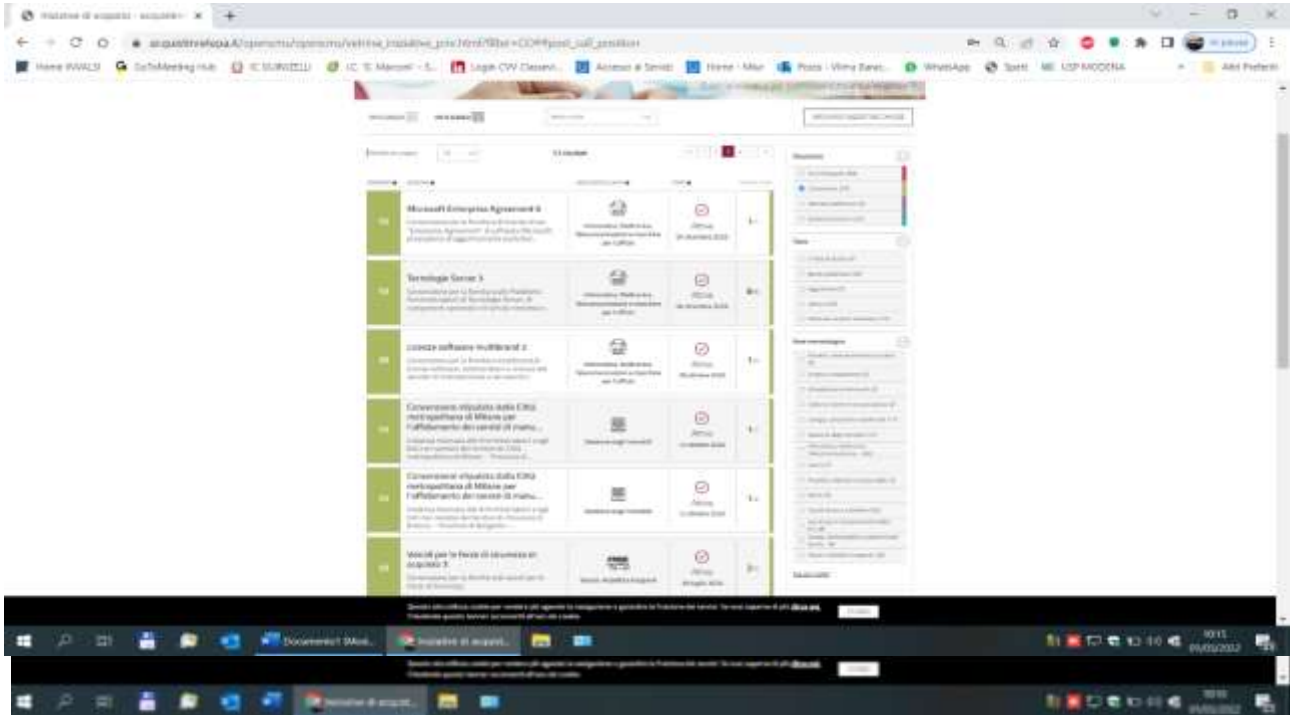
Iniziative di acquisto - acquisti... ×

acquistinretepa.it/opencms/opencms/vetrina_iniziative_prin.html?filter=CO#!post_call_position

Home INVALSI GoToMeeting Hub IC SUBIZELLI IC G. Marconi Login CW Classeviva Accesso ai Servizi Home - Miur Posta - Vibra Banc... WhatsApp Spotti ME USP MODENA Altri Preferiti

Microsoft Enterprise Agreement 6
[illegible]
Informatica, Elettronica, Telecomunicazioni e macchine per l'ufficio
Attiva

Tecnologie Server 3
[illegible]
Informatica, Elettronica, Telecomunicazioni e macchine per l'ufficio
Attiva

Licenze software multibrand 3
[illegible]
Informatica, Elettronica, Telecomunicazioni e macchine per l'ufficio
Attiva

Convenzione stipulata dalla Città metropolitana di Milano per l'affidamento dei servizi di manu...
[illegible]
Attiva

Convenzione stipulata dalla Città metropolitana di Milano per l'affidamento dei servizi di manu...
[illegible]
Attiva

Veicoli per le Forze di sicurezza in acquisto 3
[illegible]
Attiva

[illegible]

Documento1 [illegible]
Iniziative di acquisti...
10:11
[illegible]

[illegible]

Iniziative di acquisti...
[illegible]